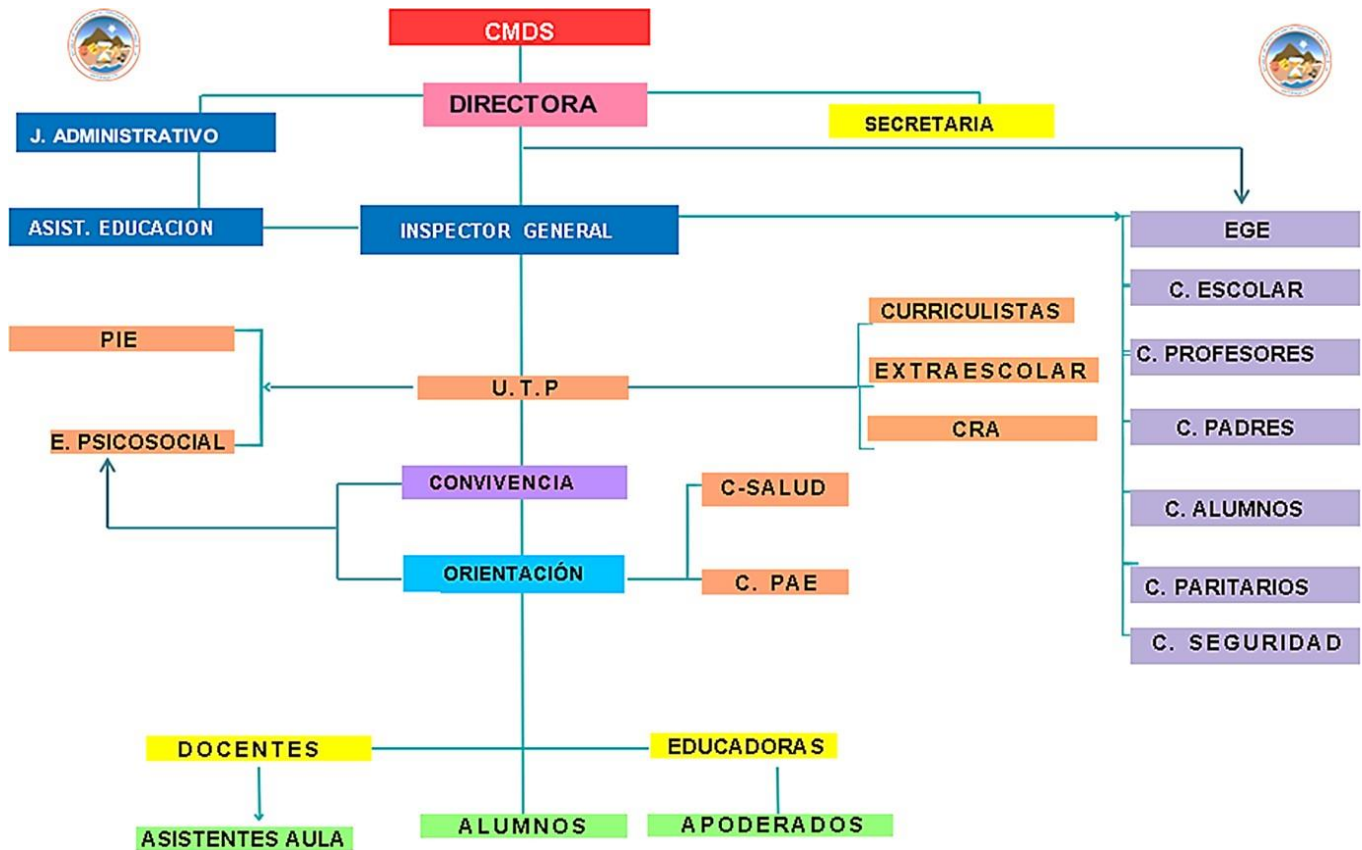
CMDS

DIRECTORA

J. ADMINISTRATIVO

SECRETARIA

ASIST. EDUCACION

INSPECTOR GENERAL

EGE

C. ESCOLAR

C. PROFESORES

C. PADRES

C. ALUMNOS

C. PARITARIOS

C. SEGURIDAD

CURRICULISTAS

EXTRAESCOLAR

CRA

PIE

U. T. P

E. PSICOSOCIAL

CONVIVENCIA

C-SALUD

ORIENTACIÓN

C. PAE

DOCENTES

EDUCADORAS

ASISTENTES AULA

ALUMNOS

APODERADOS